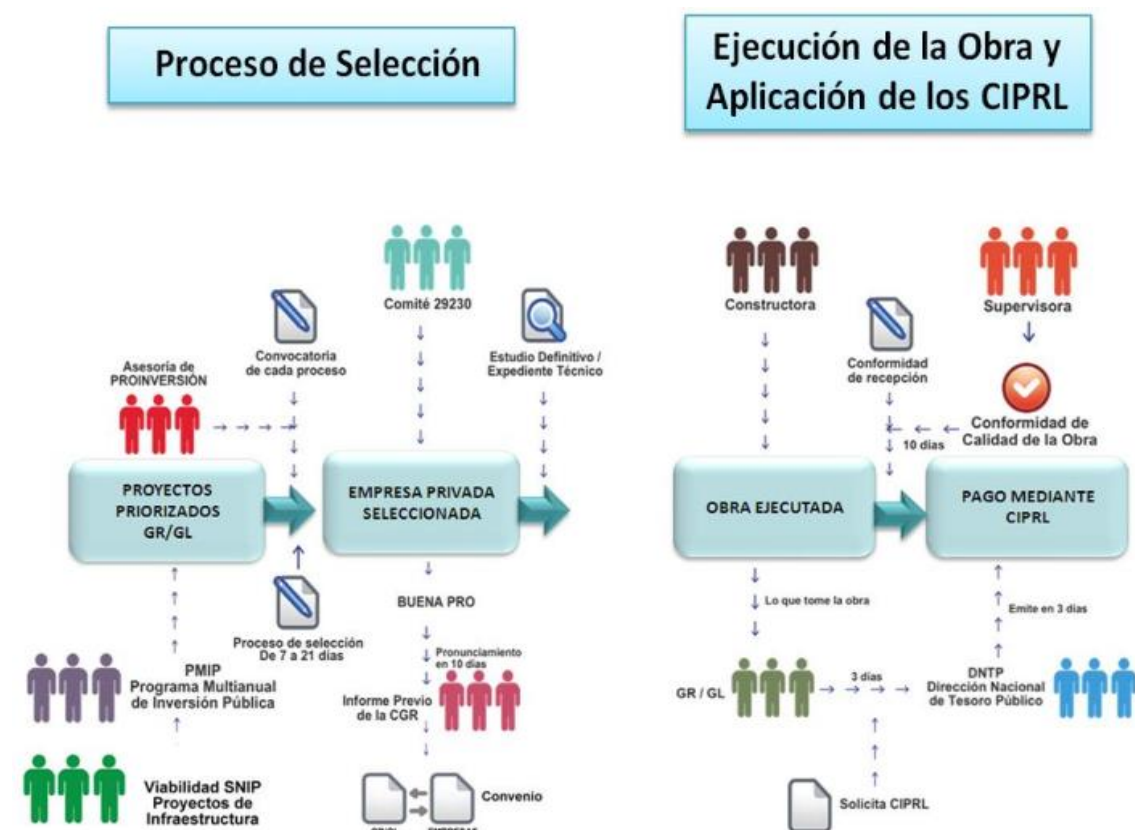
Proceso de Selección

Ejecución de la Obra y Aplicación de los CIPRL

Comité 29230

Convocatoria de cada proceso

Estudio Definitivo / Expediente Técnico

Asesoría de PROINVERSIÓN

PROYECTOS PRIORIZADOS GR/GL

EMPRESA PRIVADA SELECCIONADA

Proceso de selección De 7 a 21 días

BUENA PRO

Pronunciamiento en 10 días

PMIP Programa Multianual de Inversión Pública

Informe Previo de la CGR

Viabilidad SNIP Proyectos de Infraestructura

Convenio

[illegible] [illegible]

Constructora

Supervisora

Conformidad de recepción

Conformidad de Calidad de la Obra

10 días

OBRA EJECUTADA

PAGO MEDIANTE CIPRL

Lo que tome la obra

Emite en 3 días

GR / GL

3 días

DNTP Dirección Nacional de Tesoro Público

Solicita CIPRL